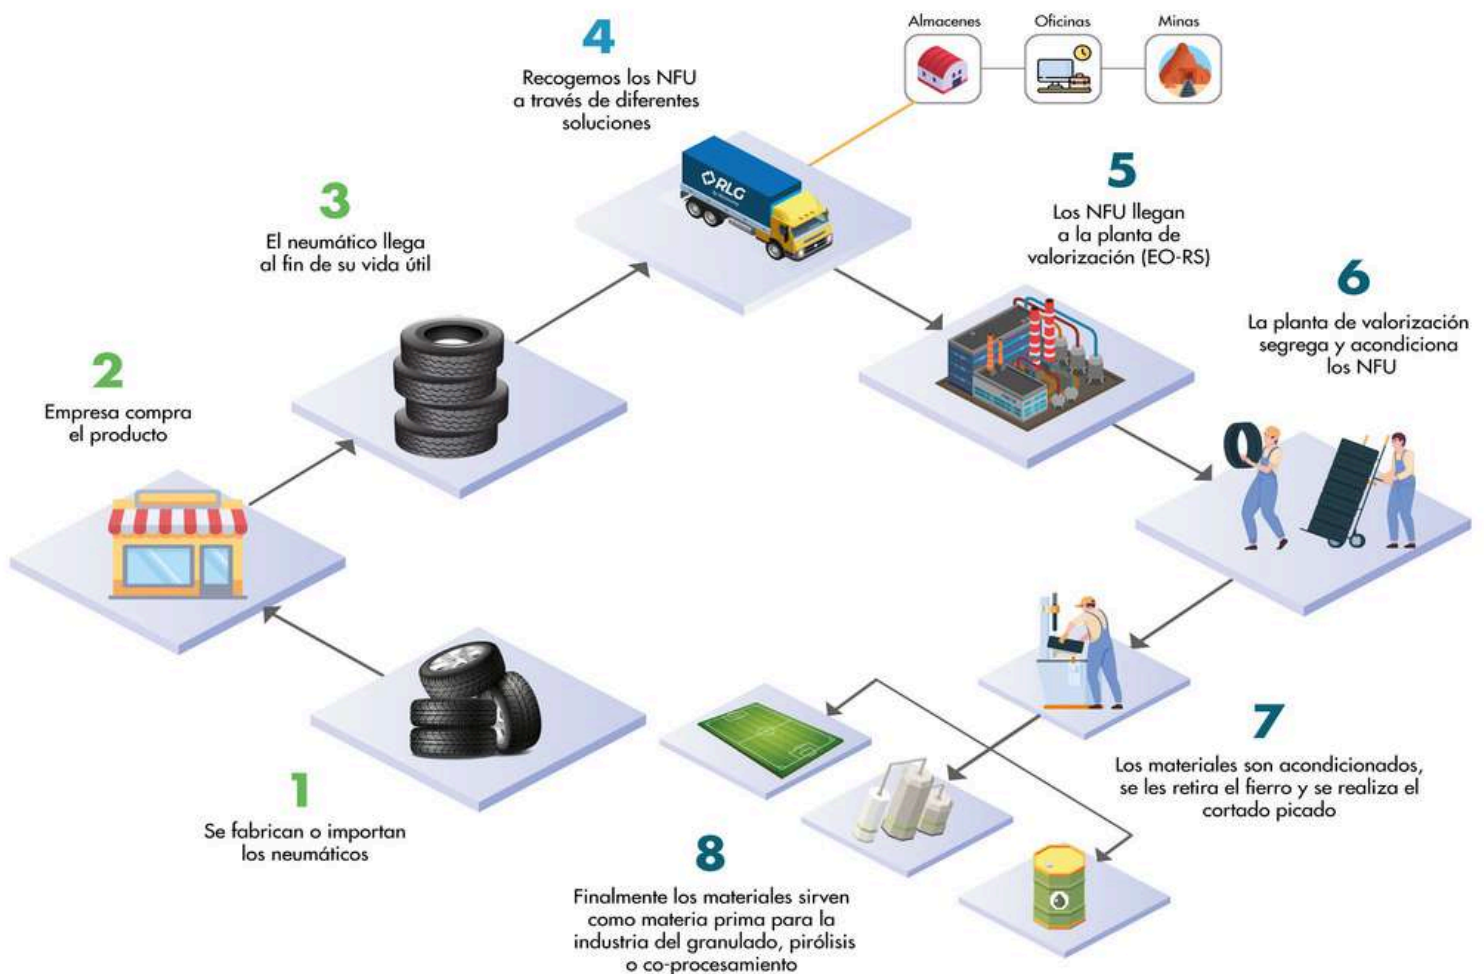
4
Recogemos los NFU a través de diferentes soluciones

Almacenes
Oficinas
Minas

RLG

3
El neumático llega al fin de su vida útil

5
Los NFU llegan a la planta de valorización (EO-RS)

6
La planta de valorización segrega y acondiciona los NFU

2
Empresa compra el producto

7
Los materiales son acondicionados, se les retira el fierro y se realiza el cortado picado

1
Se fabrican o importan los neumáticos

8
Finalmente los materiales sirven como materia prima para la industria del granulado, pirólisis o co-procesamiento